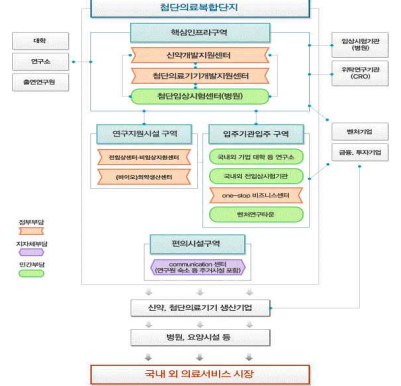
첨단의료복합단지

대학

연구소

출연연구원

핵심인프라구역

신약개발지원센터

첨단의료기기개발지원센터

첨단임상시험센터(병원)

임상시험기관(병원)

위탁연구기관(CRO)

연구지원시설 구역

전임상센터·비임상지원센터

(바이오)의약생산센터

입주기관입주 구역

국내외 기업 대학 등 연구소

국내외 전임상시험기관

one-stop 비즈니스센터

벤처연구타운

벤처기업

금융, 투자기업

정부부담

지자체부담

민간부담

편의시설구역

communication 센터 (연구원 숙소 등 주거시설 포함)

신약, 첨단의료기기 생산기업

병원, 요양시설 등

국내 외 의료서비스 시장